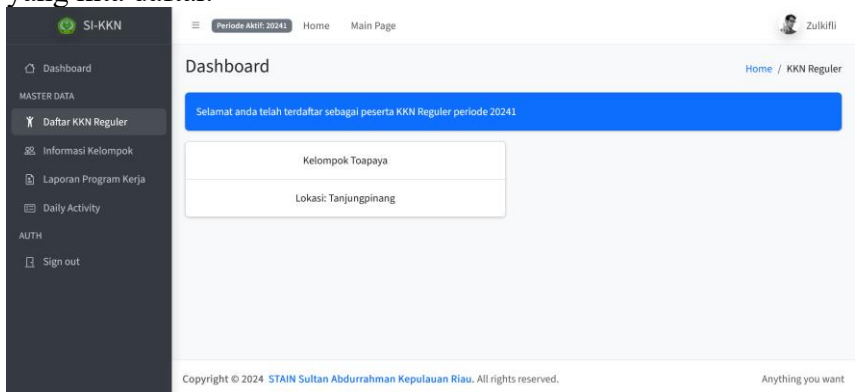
SI-KKN

Dashboard
MASTER DATA
Daftar KKN Reguler
Informasi Kelompok
Laporan Program Kerja
Daily Activity
AUTH
Sign out

Periode Aktif: 20241 Home Main Page

Zulkifli

Dashboard

Home / KKN Reguler

Selamat anda telah terdaftar sebagai peserta KKN Reguler periode 20241

Kelompok Toapaya

Lokasi: Tanjungpinang

Copyright © 2024 STAIN Sultan Abdurrahman Kepulauan Riau. All rights reserved.

Anything you want